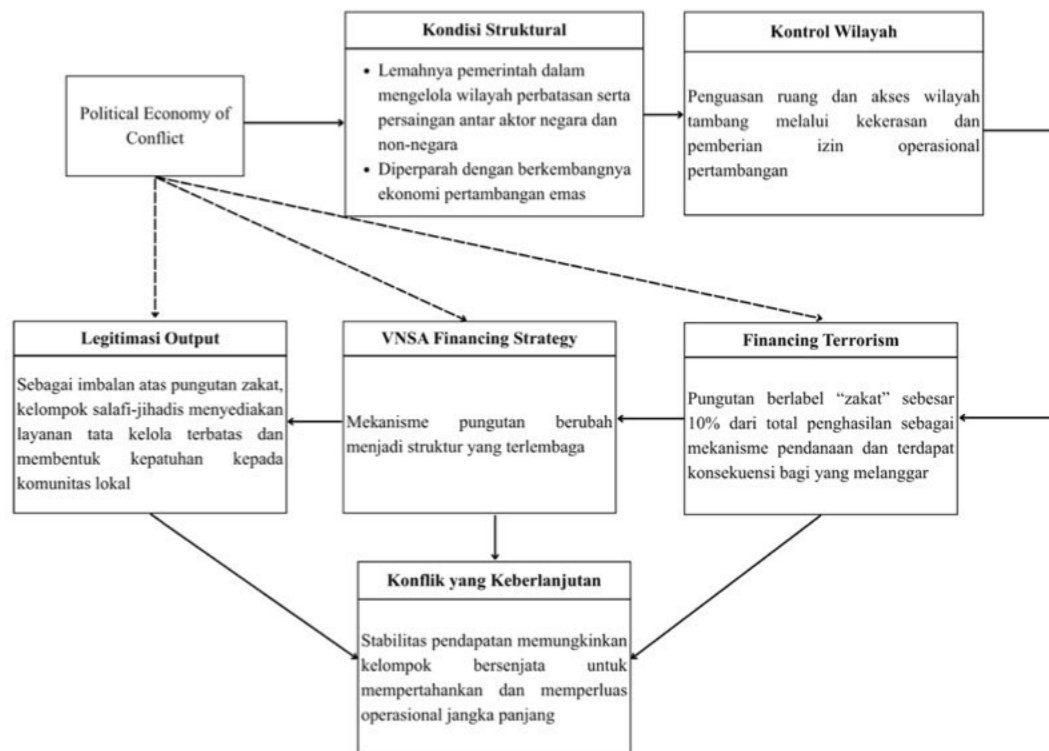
Political Economy of Conflict

Kondisi Struktural

• Lemahnya pemerintah dalam mengelola wilayah perbatasan serta persaingan antar aktor negara dan non-negara
• Diperparah dengan berkembangnya ekonomi pertambangan emas

Kontrol Wilayah

Penguasan ruang dan akses wilayah tambang melalui kekerasan dan pemberian izin operasional pertambangan

Legitimasi Output

Sebagai imbalan atas pungutan zakat, kelompok salafi-jihadis menyediakan layanan tata kelola terbatas dan membentuk kepatuhan kepada komunitas lokal

VNSA Financing Strategy

Mekanisme pungutan berubah menjadi struktur yang terlembaga

Financing Terrorism

Pungutan berlabel "zakat" sebesar 10% dari total penghasilan sebagai mekanisme pendanaan dan terdapat konsekuensi bagi yang melanggar

Konflik yang Keberlanjutan

Stabilitas pendapatan memungkinkan kelompok bersenjata untuk mempertahankan dan memperluas operasional jangka panjang